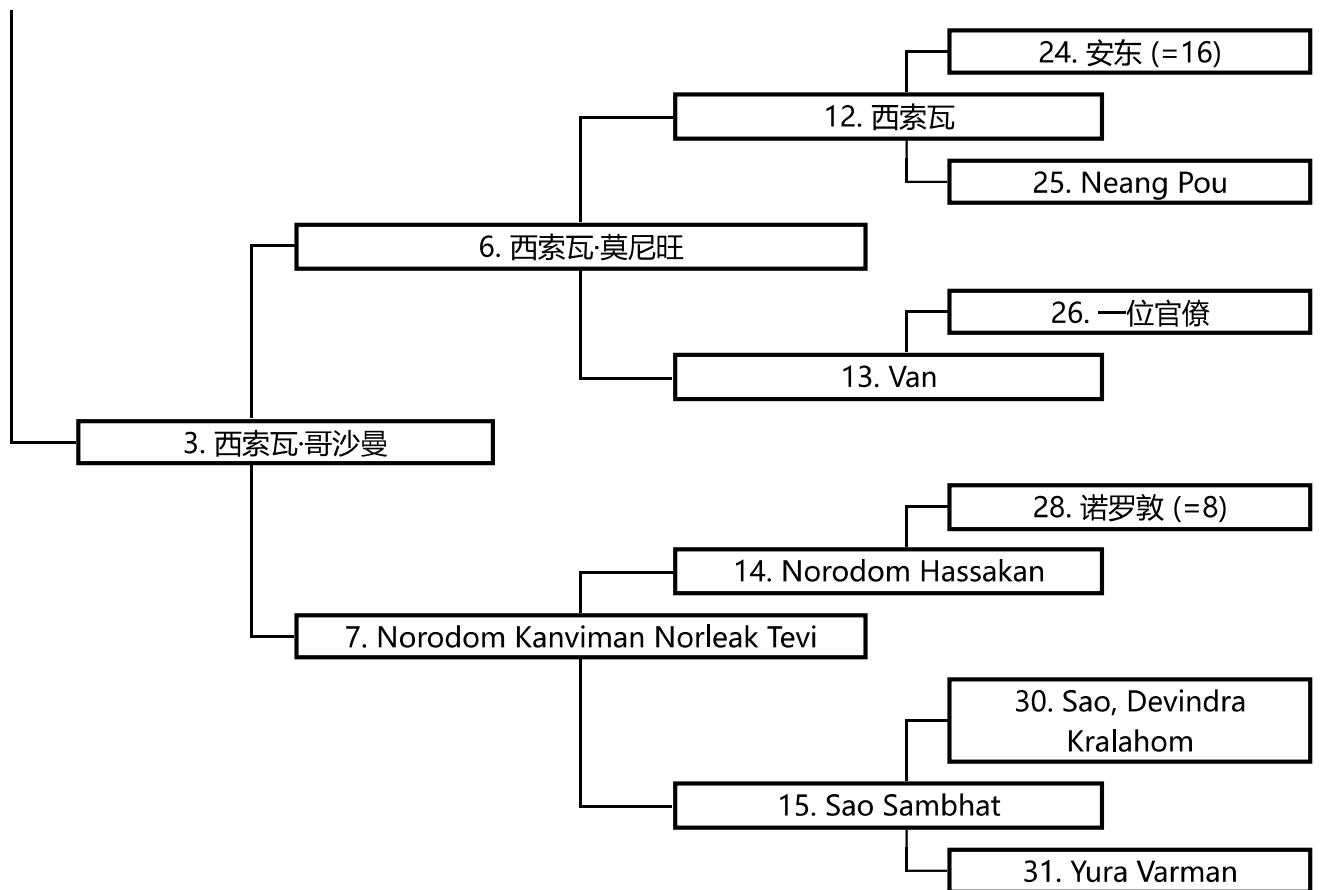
24. 安东 (=16)

12. 西索瓦

25. Neang Pou

6. 西索瓦·莫尼旺

26. 一位官僚

13. Van

3. 西索瓦·哥沙曼

28. 诺罗敦 (=8)

14. Norodom Hassakan

7. Norodom Kanviman Norleak Tevi

30. Sao, Devindra Kralahom

15. Sao Sambhat

31. Yura Varman